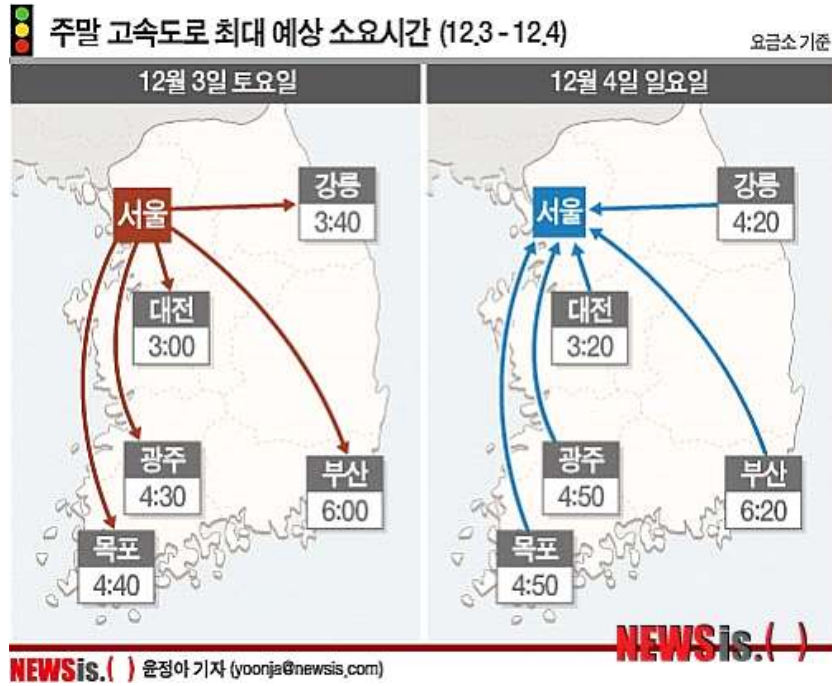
주말 고속도로 최대 예상 소요시간 (12.3 - 12.4)

요금소 기준

12월 3일 토요일

서울

강릉
3:40

대전
3:00

광주
4:30

부산
6:00

목포
4:40

12월 4일 일요일

서울

강릉
4:20

대전
3:20

광주
4:50

부산
6:20

목포
4:50

NEWSis.( )

NEWSis.( ) 윤정아 기자 (yoonja@newsis.com)